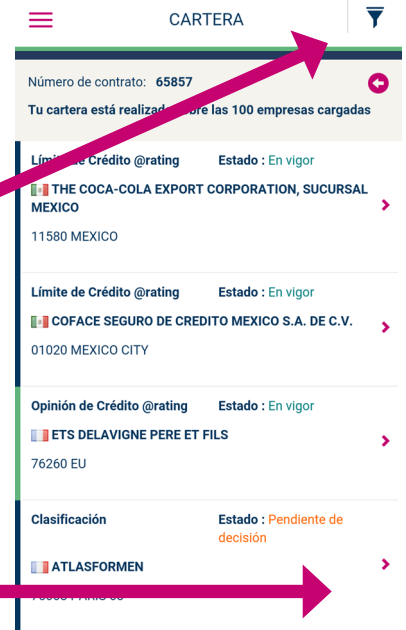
CARTERA

Número de contrato: 65857

Tu cartera está realizad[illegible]bre las 100 empresas cargadas

Lím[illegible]e Crédito @rating Estado : En vigor

THE COCA-COLA EXPORT CORPORATION, SUCURSAL MEXICO

11580 MEXICO

Límite de Crédito @rating Estado : En vigor

COFACE SEGURO DE CREDITO MEXICO S.A. DE C.V.

01020 MEXICO CITY

Opinión de Crédito @rating Estado : En vigor

ETS DELAVIGNE PERE ET FILS

76260 EU

Clasificación Estado : Pendiente de decisión

ATLASFORMEN

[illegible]